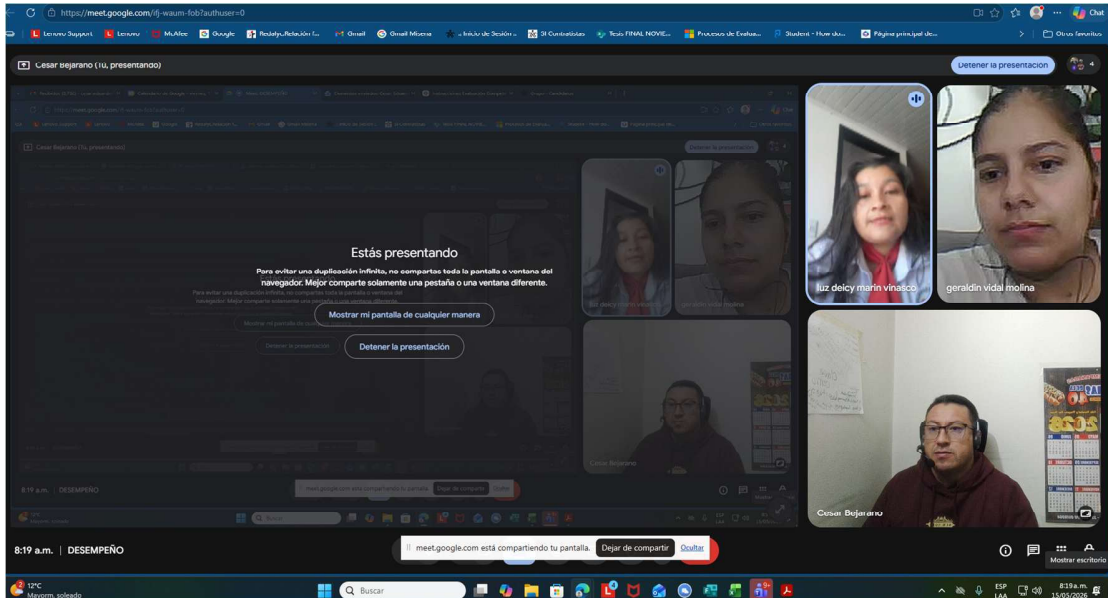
https://meet.google.com/ifj-waum-fob?authuser=0

Lenovo Support | Lenovo | McAfee | Google | RedalycRelación (... | Gmail | Gmail Misena | Inicio de Sesión | SI Contratistas | Tesis FINAL NOVIE... | Procesos de Evalua... | Student - How do... | Página principal de... | Otros favoritos

Chat

Cesar Bejarano (Tú, presentando)

Detener la presentación

Estás presentando

Para evitar una duplicación infinita, no compartas toda la pantalla o ventana del navegador. Mejor comparte solamente una pestaña o una ventana diferente.

Mostrar mi pantalla de cualquier manera

Detener la presentación

luz deicy marin vinasco

geraldin vidal molina

Cesar Bejarano

8:19 a.m. | DESEMPEÑO

meet.google.com está compartiendo tu pantalla. Dejar de compartir Ocultar

Mostrar escritorio

12°C
Mayorm. soleado

Buscar

ESP
LAA

8:19 a.m.
15/05/2026